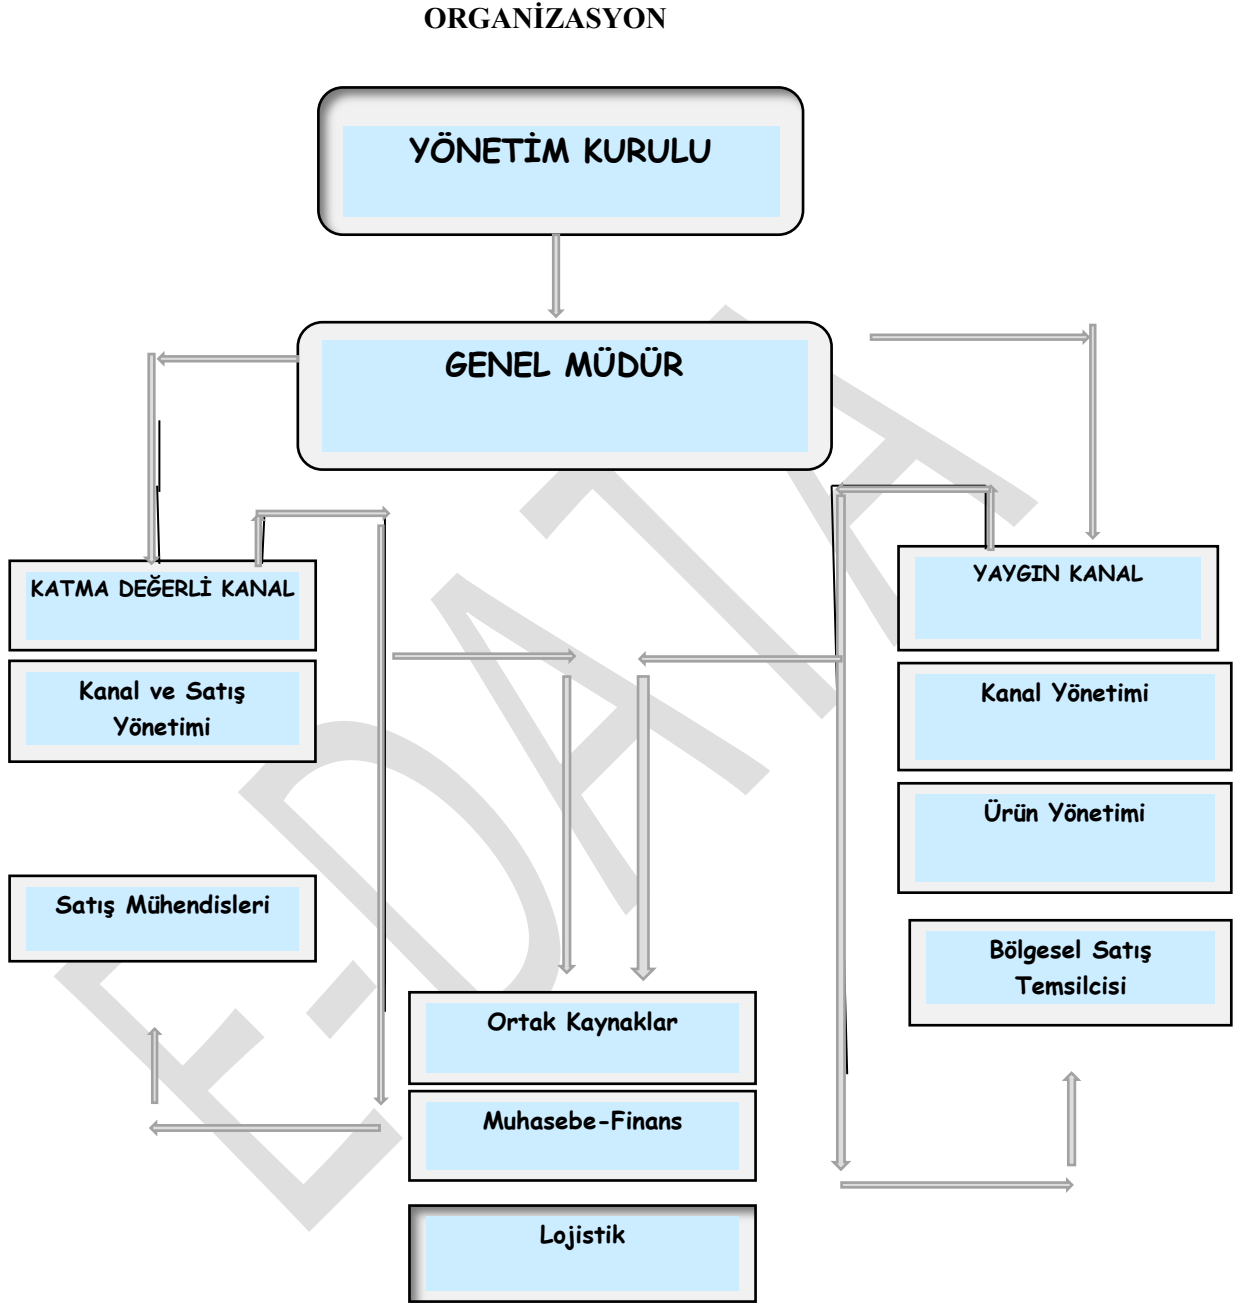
ORGANİZASYON

YÖNETİM KURULU

GENEL MÜDÜR

KATMA DEĞERLİ KANAL

Kanal ve Satış Yönetimi

Satış Mühendisleri

Ortak Kaynaklar

Muhasebe-Finans

Lojistik

YAYGIN KANAL

Kanal Yönetimi

Ürün Yönetimi

Bölgesel Satış Temsilcisi

E-DATA